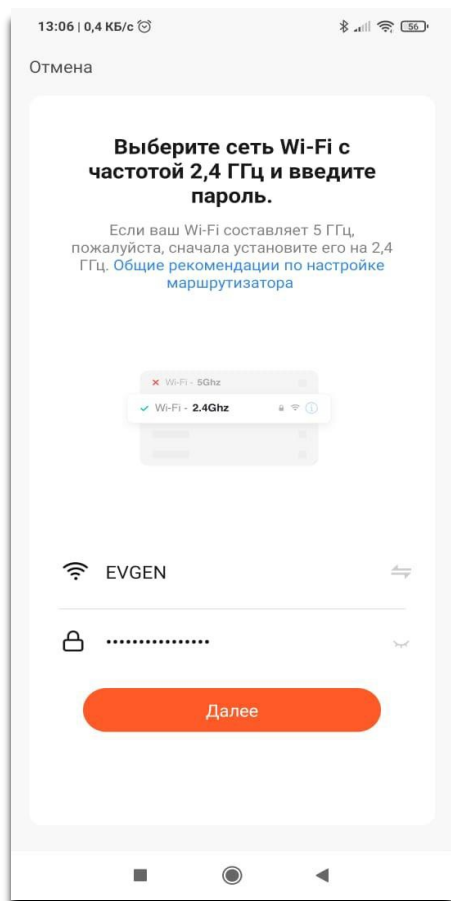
13:06 | 0,4 КБ/с

56

Отмена

Выберите сеть Wi-Fi с частотой 2,4 ГГц и введите пароль.

Если ваш Wi-Fi составляет 5 ГГц, пожалуйста, сначала установите его на 2,4 ГГц. Общие рекомендации по настройке маршрутизатора

Wi-Fi - 5Ghz

Wi-Fi - 2.4Ghz

EVGEN

•••••••••••••••

Далее